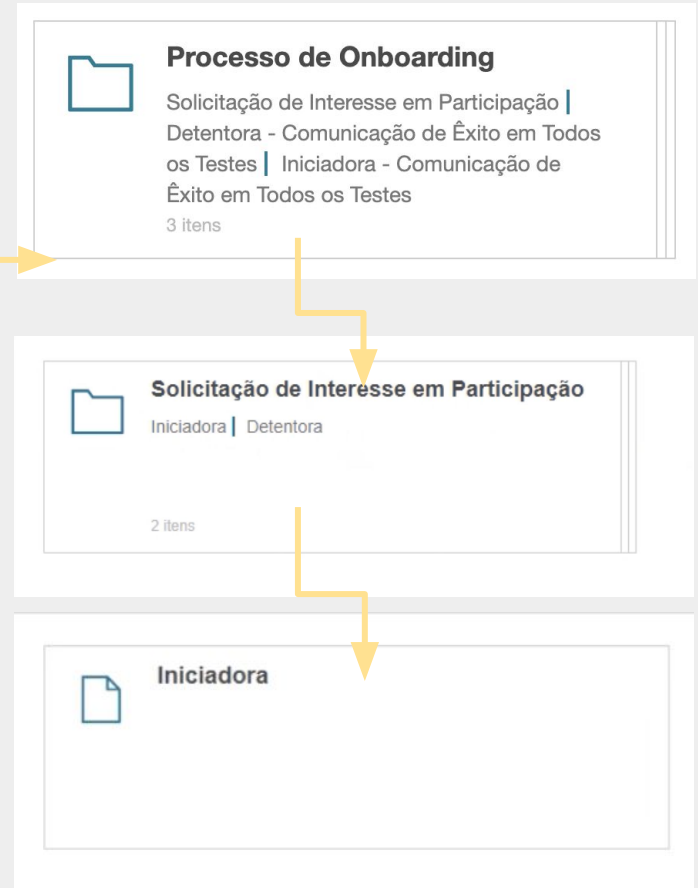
Processo de Onboarding

Solicitação de Interesse em Participação | Detentora - Comunicação de Êxito em Todos os Testes | Iniciadora - Comunicação de Êxito em Todos os Testes

3 itens

Solicitação de Interesse em Participação

Iniciadora | Detentora

2 itens

Iniciadora